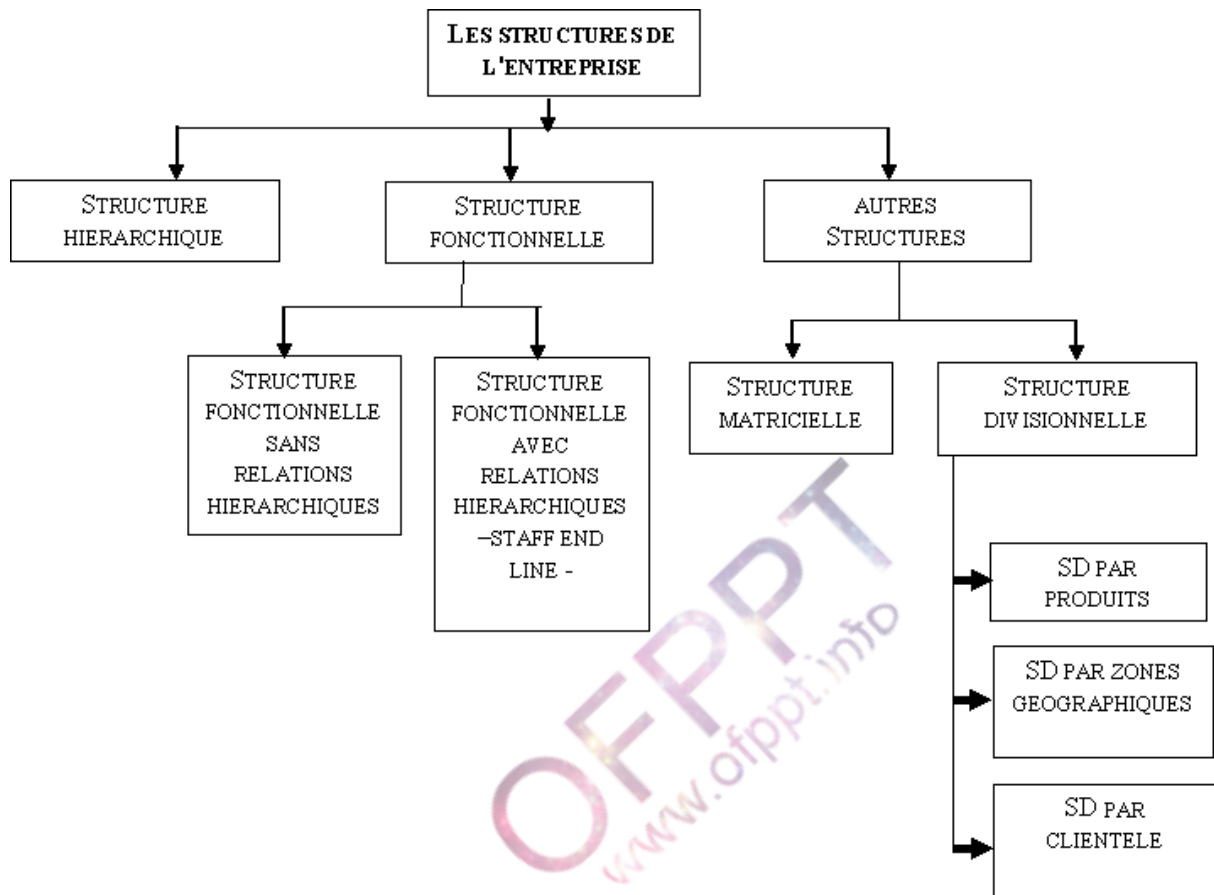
LES STRUCTURES DE L'ENTREPRISE

STRUCTURE HIERARCHIQUE

STRUCTURE FONCTIONNELLE

AUTRES STRUCTURES

STRUCTURE FONCTIONNELLE SANS RELATIONS HIERARCHIQUES

STRUCTURE FONCTIONNELLE AVEC RELATIONS HIERARCHIQUES –STAFF END LINE -

STRUCTURE MATRICIELLE

STRUCTURE DIVISIONNELLE

SD PAR PRODUITS

SD PAR ZONES GEOGRAPHIQUES

SD PAR CLIENTELE

OFPPT
www.ofppt.info